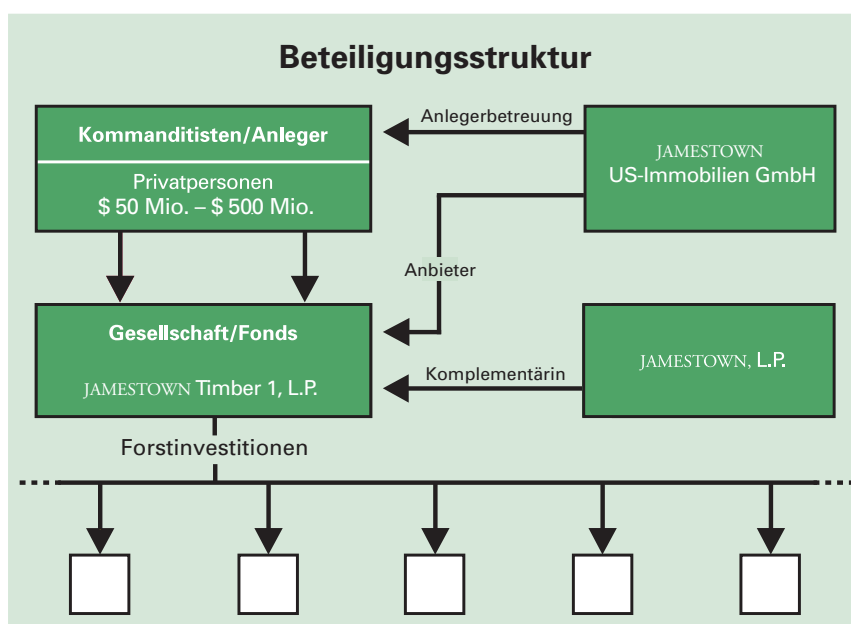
Beteiligungsstruktur

Kommanditisten/Anleger

Privatpersonen
\$ 50 Mio. – \$ 500 Mio.

Anlegerbetreuung

JAMESTOWN
US-Immobilien GmbH

Anbieter

Gesellschaft/Fonds

JAMESTOWN Timber 1, L.P.

Komplementärin

JAMESTOWN, L.P.

Forstinvestitionen